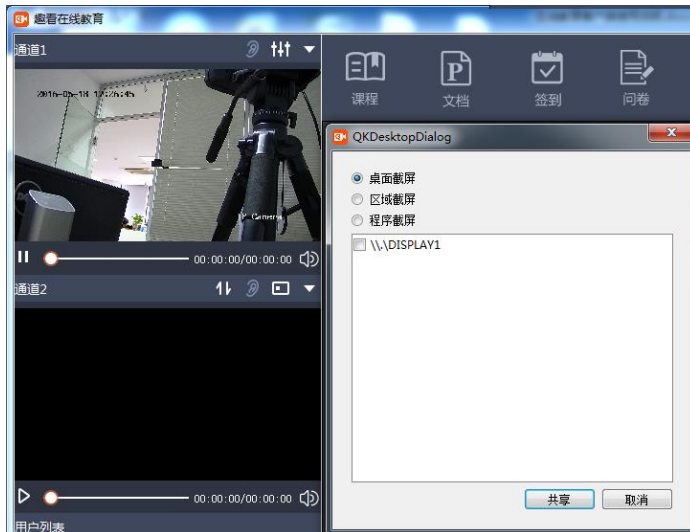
趣看在线教育

通道1

2016-09-18 17:26:45

Camera

00:00:00/00:00:00

通道2

00:00:00/00:00:00

用户列表

课程

文档

签到

问卷

QKDesktopDialog

桌面截屏

区域截屏

程序截屏

\\.\DISPLAY1

共享

取消